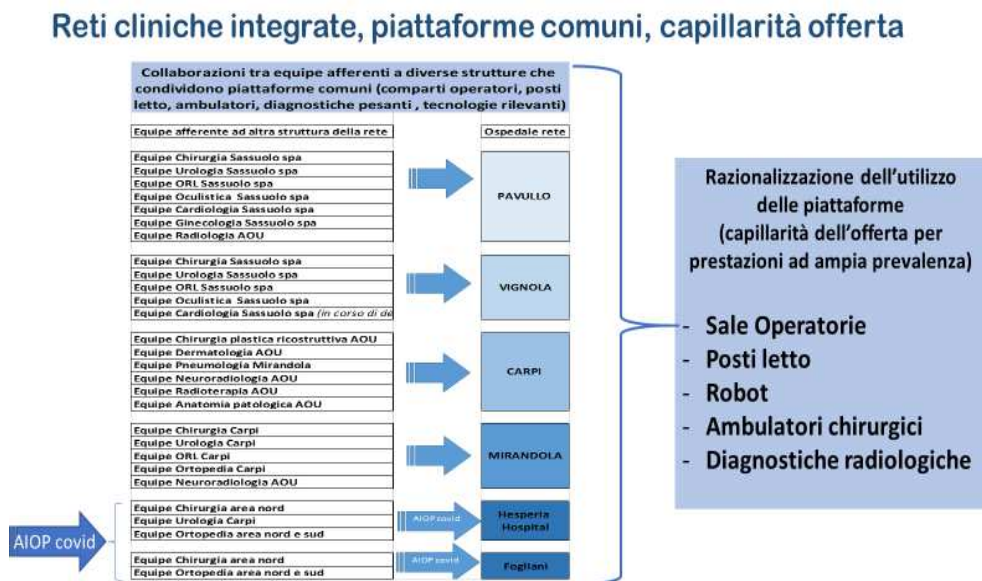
Reti cliniche integrate, piattaforme comuni, capillarità offerta

Collaborazioni tra equipe afferenti a diverse strutture che condividono piattaforme comuni (comparti operatori, posti letto, ambulatori, diagnostiche pesanti , tecnologie rilevanti)

| Equipe afferente ad altra struttura della rete | Ospedale rete |
|---|---|
| Equipe Chirurgia Sassuolo spa<br>Equipe Urologia Sassuolo spa<br>Equipe ORL Sassuolo spa<br>Equipe Oculistica Sassuolo spa<br>Equipe Cardiologia Sassuolo spa<br>Equipe Ginecologia Sassuolo spa<br>Equipe Radiologia AOU | PAVULLO |
| Equipe Chirurgia Sassuolo spa<br>Equipe Urologia Sassuolo spa<br>Equipe ORL Sassuolo spa<br>Equipe Oculistica Sassuolo spa<br>Equipe Cardiologia Sassuolo spa (in corso di de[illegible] | VIGNOLA |
| Equipe Chirurgia plastica ricostruttiva AOU<br>Equipe Dermatologia AOU<br>Equipe Pneumologia Mirandola<br>Equipe Neuroradiologia AOU<br>Equipe Radioterapia AOU<br>Equipe Anatomia patologica AOU | CARPI |
| Equipe Chirurgia Carpi<br>Equipe Urologia Carpi<br>Equipe ORL Carpi<br>Equipe Ortopedia Carpi<br>Equipe Neuroradiologia AOU | MIRANDOLA |
| Equipe Chirurgia area nord<br>Equipe Urologia Carpi<br>Equipe Ortopedia area nord e sud | AIOP covid → Hesperia Hospital |
| Equipe Chirurgia area nord<br>Equipe Ortopedia area nord e sud | AIOP covid → Fogliani |

AIOP covid

Razionalizzazione dell'utilizzo delle piattaforme (capillarità dell'offerta per prestazioni ad ampia prevalenza)

- Sale Operatorie
- Posti letto
- Robot
- Ambulatori chirurgici
- Diagnostiche radiologiche